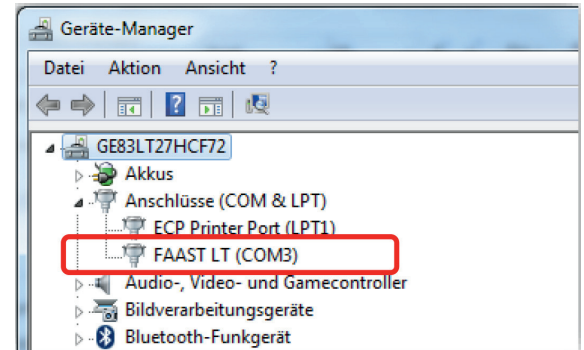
Geräte-Manager

Datei Aktion Ansicht ?

GE83LT27HCF72
Akkus
Anschlüsse (COM & LPT)
ECP Printer Port (LPT1)
FAAST LT (COM3)
Audio-, Video- und Gamecontroller
Bildverarbeitungsgeräte
Bluetooth-Funkgerät